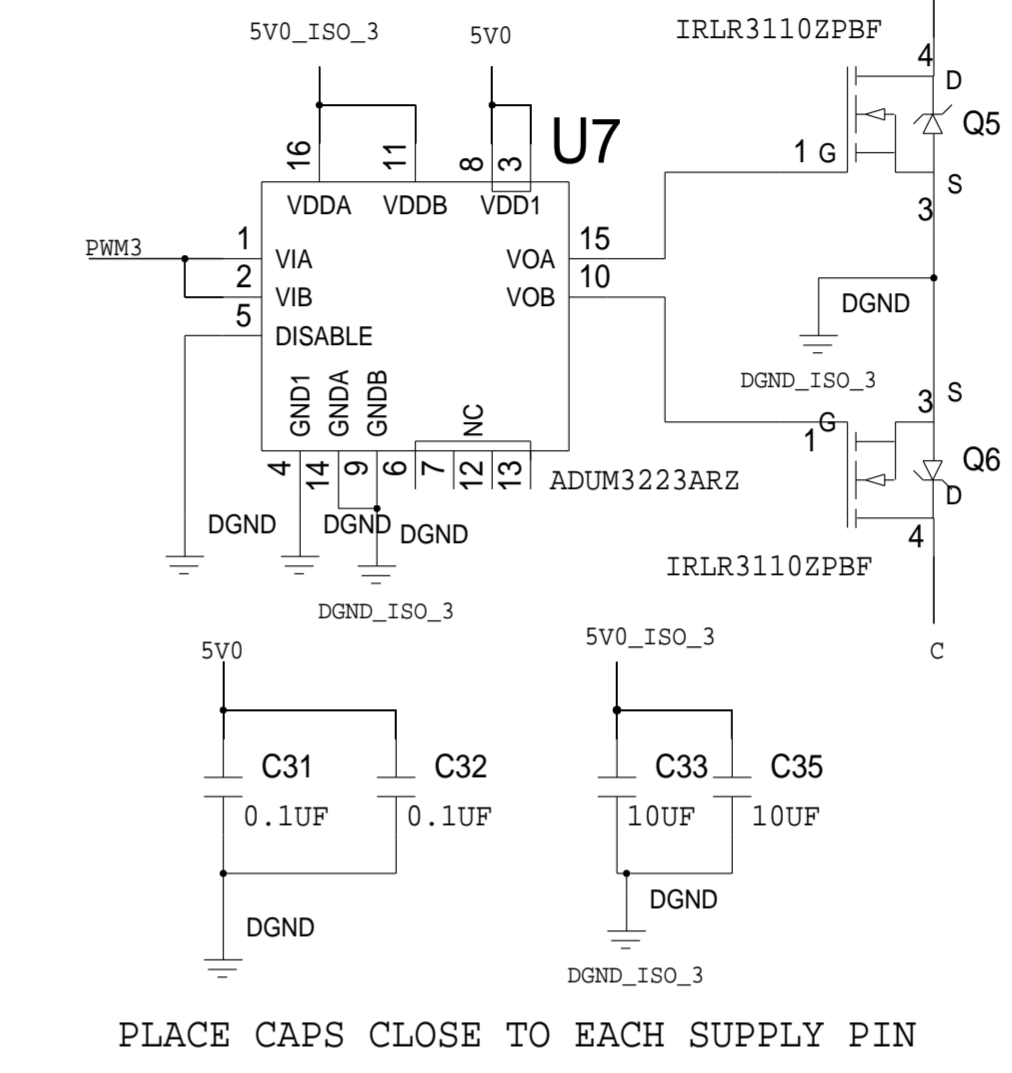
5V0_ISO_3
5V0
IRLR3110ZPBF
4
D
Q5
U7
16
11
8
3
1 G
S
VDDA
VDDB
VDD1
3
PWM3
1
VIA
VOA
15
2
VIB
VOB
10
DGND
5
DISABLE
DGND_ISO_3
GND1
GNDA
GNDB
NC
S
3
1
G
Q6
4
14
9
6
7
12
13
ADUM3223ARZ
D
DGND
DGND
DGND
4
IRLR3110ZPBF
DGND_ISO_3
5V0
5V0_ISO_3
C
C31
C32
C33
C35
0.1UF
0.1UF
10UF
10UF
DGND
DGND
DGND_ISO_3
PLACE CAPS CLOSE TO EACH SUPPLY PIN